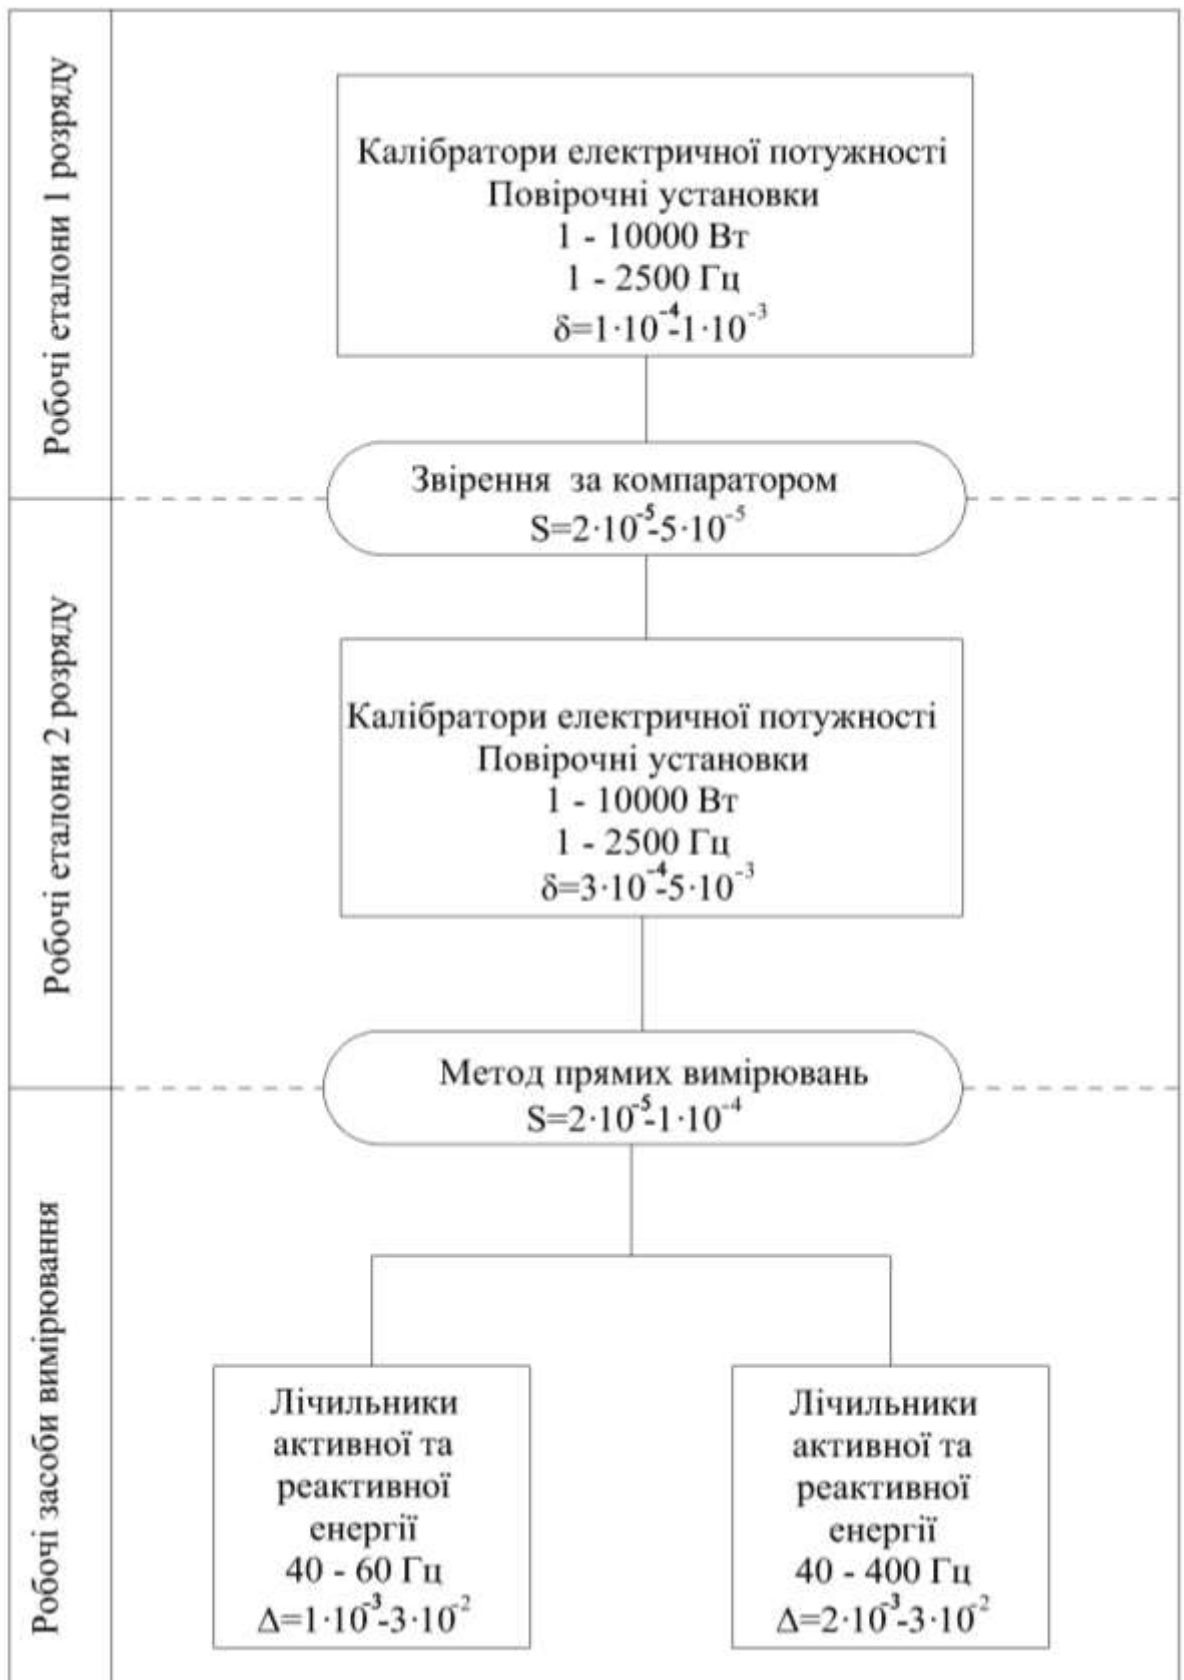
Робочі еталони 1 розряду

Калібратори електричної потужності
Повірочні установки
1 - 10000 Вт
1 - 2500 Гц
$\delta=1\cdot10^{-4}-1\cdot10^{-3}$

Звірення за компаратором
$S=2\cdot10^{-5}-5\cdot10^{-5}$

Робочі еталони 2 розряду

Калібратори електричної потужності
Повірочні установки
1 - 10000 Вт
1 - 2500 Гц
$\delta=3\cdot10^{-4}-5\cdot10^{-3}$

Метод прямих вимірювань
$S=2\cdot10^{-5}-1\cdot10^{-4}$

Робочі засоби вимірювання

Лічильники активної та реактивної енергії
40 - 60 Гц
$\Delta=1\cdot10^{-3}-3\cdot10^{-2}$

Лічильники активної та реактивної енергії
40 - 400 Гц
$\Delta=2\cdot10^{-3}-3\cdot10^{-2}$